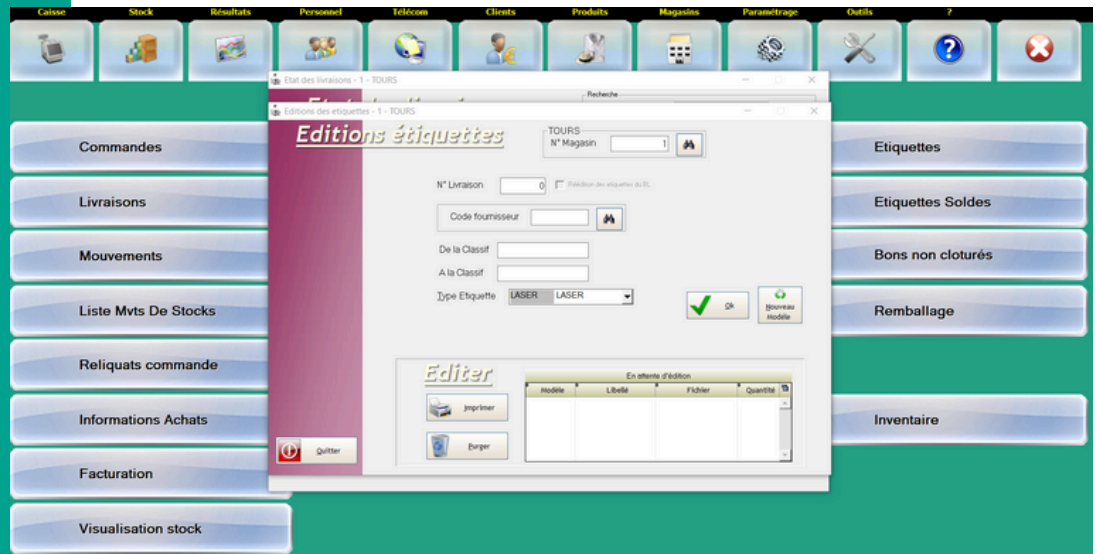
Caisse Stock Résultats Personnel Télécom Clients Produits Magasins Paramétrage Outils ?

Etat des livraisons - 1 - TOURS

Recherche

Editions des etiquettes - 1 - TOURS

Editions étiquettes

TOURS
N° Magasin 1

N° Livraison 0 Prédition des etiquettes du BL

Code fournisseur

De la Classif

A la Classif

Type Etiquette LASER LASER

Ok

Nouveau Modèle

Editer

Imprimer

Purger

En attente d'édition

| Modèle | Libellé | Fichier | Quantité |
|---|---|---|---|

Quitter

Commandes

Livraisons

Mouvements

Liste Mvts De Stocks

Reliquats commande

Informations Achats

Facturation

Visualisation stock

Etiquettes

Etiquettes Soldes

Bons non cloturés

Remballage

Inventaire